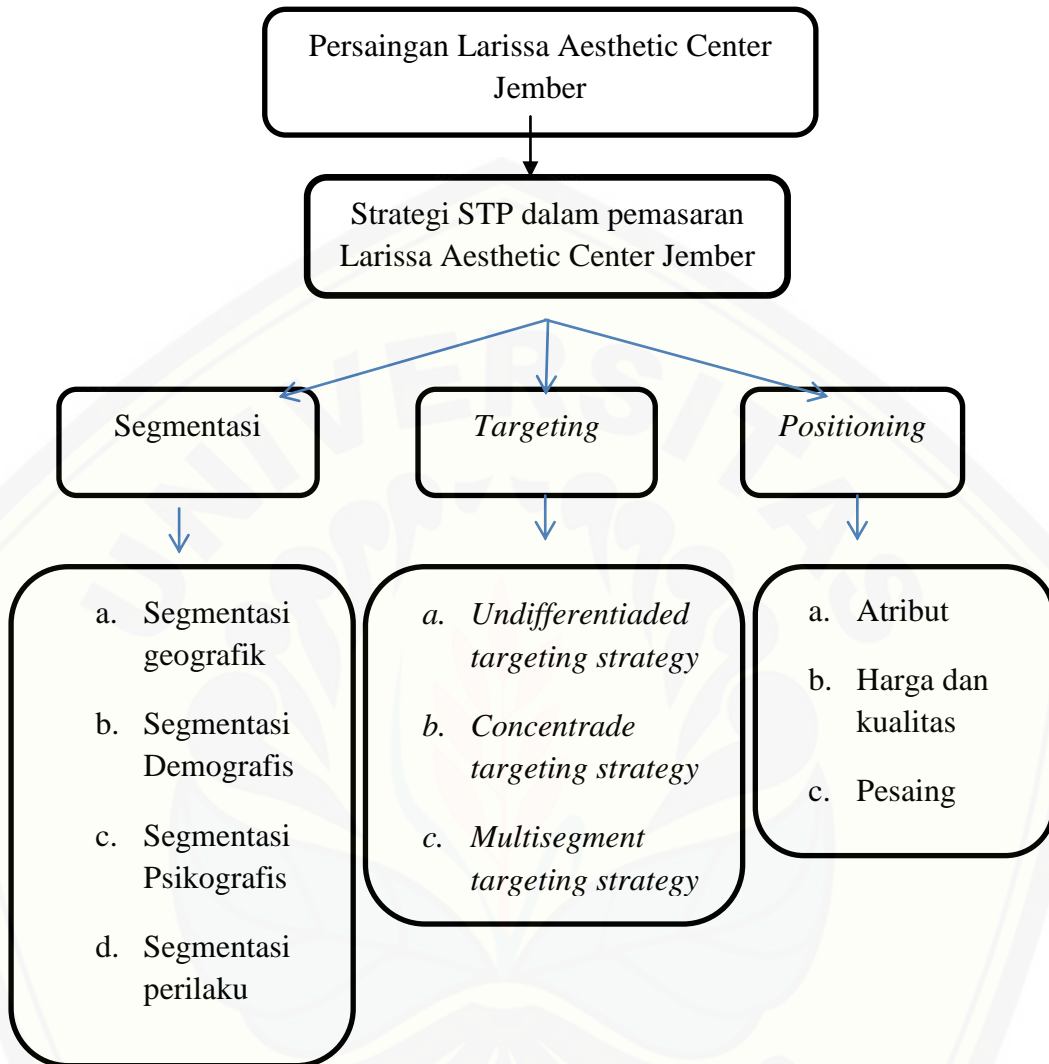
Persaingan Larissa Aesthetic Center Jember

Strategi STP dalam pemasaran Larissa Aesthetic Center Jember

Segmentasi

*Targeting*

*Positioning*

a. Segmentasi geografik

b. Segmentasi Demografis

c. Segmentasi Psikografis

d. Segmentasi perilaku

*a. Undifferentiaded targeting strategy*

*b. Concentrade targeting strategy*

*c. Multisegment targeting strategy*

a. Atribut

b. Harga dan kualitas

c. Pesaing